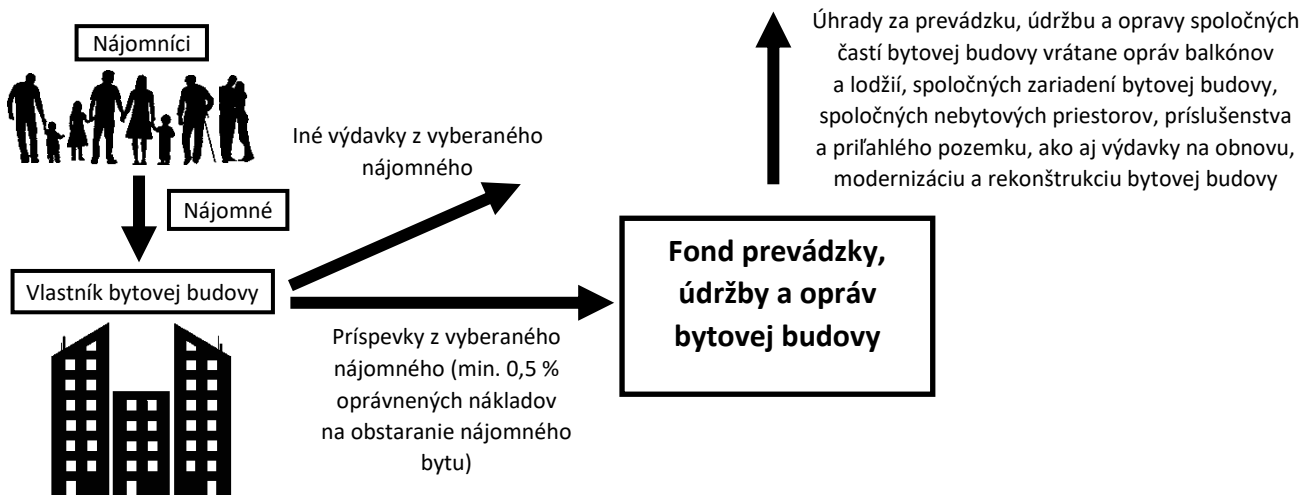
Nájomníci

Nájomné

Vlastník bytovej budovy

Iné výdavky z vyberaného nájomného

Úhrady za prevádzku, údržbu a opravy spoločných častí bytovej budovy vrátane opráv balkónov a lodžií, spoločných zariadení bytovej budovy, spoločných nebytových priestorov, príslušenstva a priľahlého pozemku, ako aj výdavky na obnovu, modernizáciu a rekonštrukciu bytovej budovy

Fond prevádzky, údržby a opráv bytovej budovy

Príspevky z vyberaného nájomného (min. 0,5 % oprávnených nákladov na obstaranie nájomného bytu)